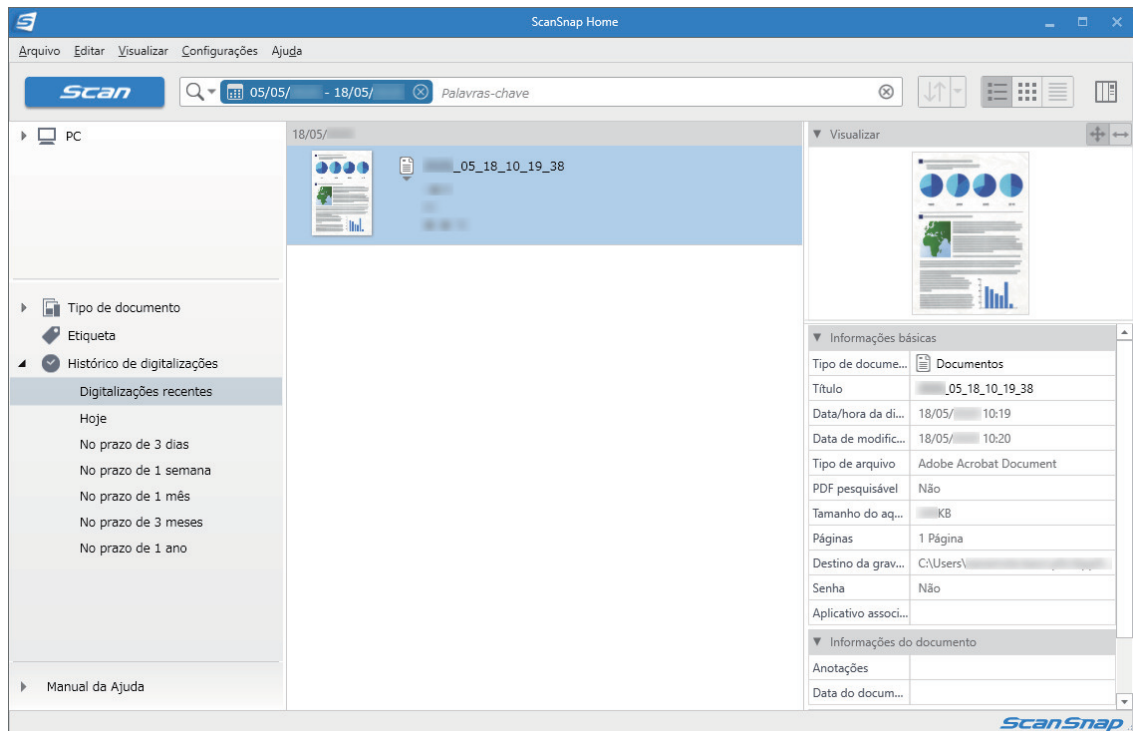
ScanSnap Home

Arquivo Editar Visualizar Configurações Ajuda

Scan

05/05/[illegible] - 18/05/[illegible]

Palavras-chave

PC

18/05/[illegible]

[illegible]_05_18_10_19_38

Tipo de documento

Etiqueta

Histórico de digitalizações

Digitalizações recentes

Hoje

No prazo de 3 dias

No prazo de 1 semana

No prazo de 1 mês

No prazo de 3 meses

No prazo de 1 ano

Manual da Ajuda

Visualizar

Informações básicas

| | |
|---|---|
| Tipo de docume... | Documentos |
| Título | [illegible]_05_18_10_19_38 |
| Data/hora da di... | 18/05/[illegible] 10:19 |
| Data de modific... | 18/05/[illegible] 10:20 |
| Tipo de arquivo | Adobe Acrobat Document |
| PDF pesquisável | Não |
| Tamanho do aq... | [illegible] KB |
| Páginas | 1 Página |
| Destino da grav... | C:\Users\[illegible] |
| Senha | Não |
| Aplicativo associ... | |

Informações do documento

| | |
|---|---|
| Anotações | |
| Data do docum... | |

ScanSnap